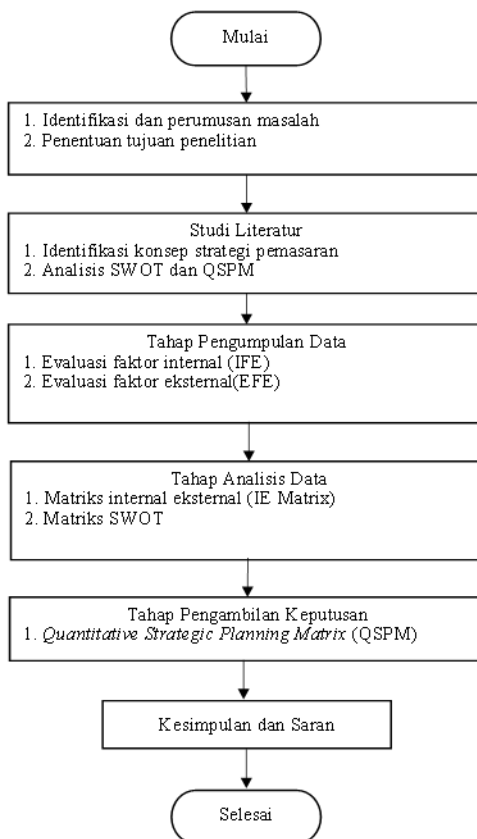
Mulai

1. Identifikasi dan perumusan masalah
2. Penentuan tujuan penelitian

Studi Literatur
1. Identifikasi konsep strategi pemasaran
2. Analisis SWOT dan QSPM

Tahap Pengumpulan Data
1. Evaluasi faktor internal (IFE)
2. Evaluasi faktor eksternal(EFE)

Tahap Analisis Data
1. Matriks internal eksternal (IE Matrix)
2. Matriks SWOT

Tahap Pengambilan Keputusan
1. Quantitative Strategic Planning Matrix (QSPM)

Kesimpulan dan Saran

Selesai